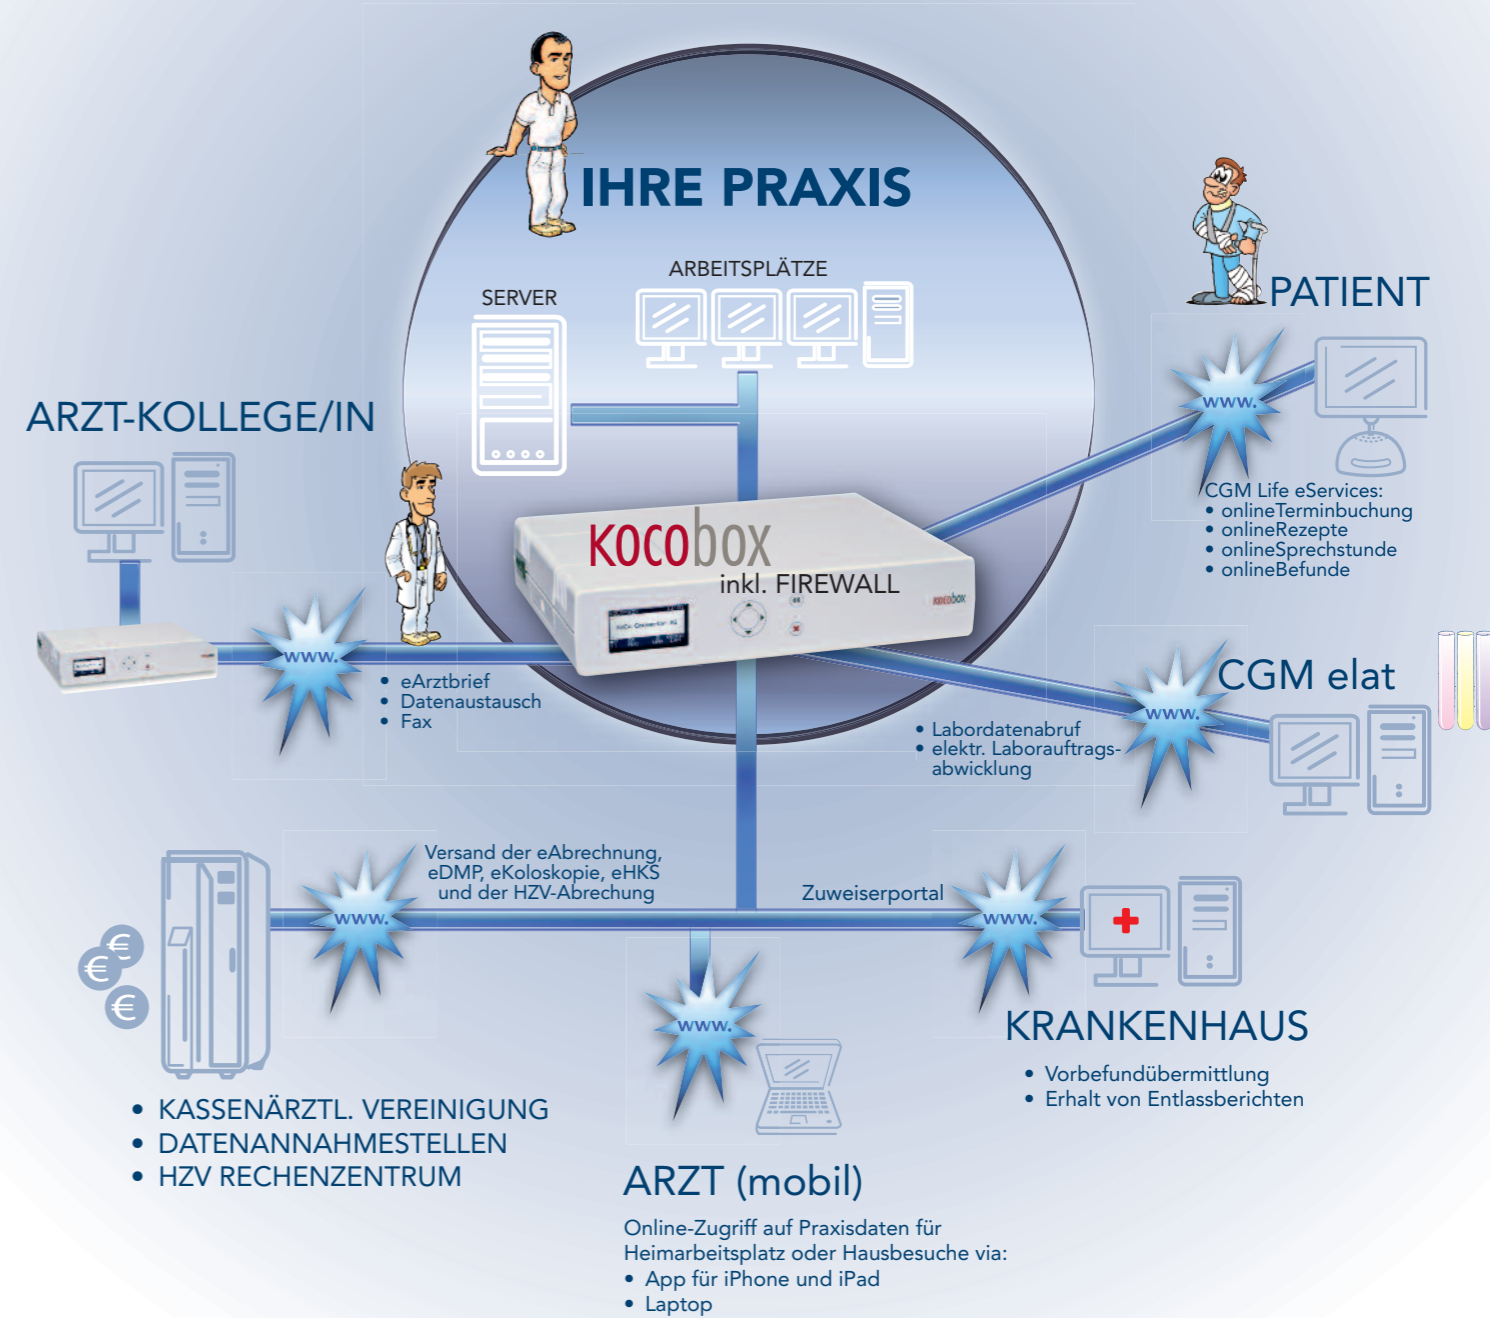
IHRE PRAXIS

ARBEITSPLÄTZE

SERVER

PATIENT

www.

CGM Life eServices:
• onlineTerminbuchung
• onlineRezepte
• onlineSprechstunde
• onlineBefunde

ARZT-KOLLEGE/IN

KOCObox
inkl. FIREWALL

KOCObox

www.

• eArztbrief
• Datenaustausch
• Fax

CGM elat

www.

• Labordatenabruf
• elektr. Laborauftragsabwicklung

Versand der eAbrechnung, eDMP, eKoloskopie, eHKS und der HZV-Abrechung

www.

Zuweiserportal

www.

www.

KRANKENHAUS

• Vorbefundübermittlung
• Erhalt von Entlassberichten

• KASSENÄRZTL. VEREINIGUNG
• DATENANNAHMESTELLEN
• HZV RECHENZENTRUM

ARZT (mobil)

Online-Zugriff auf Praxisdaten für Heimarbeitsplatz oder Hausbesuche via:
• App für iPhone und iPad
• Laptop